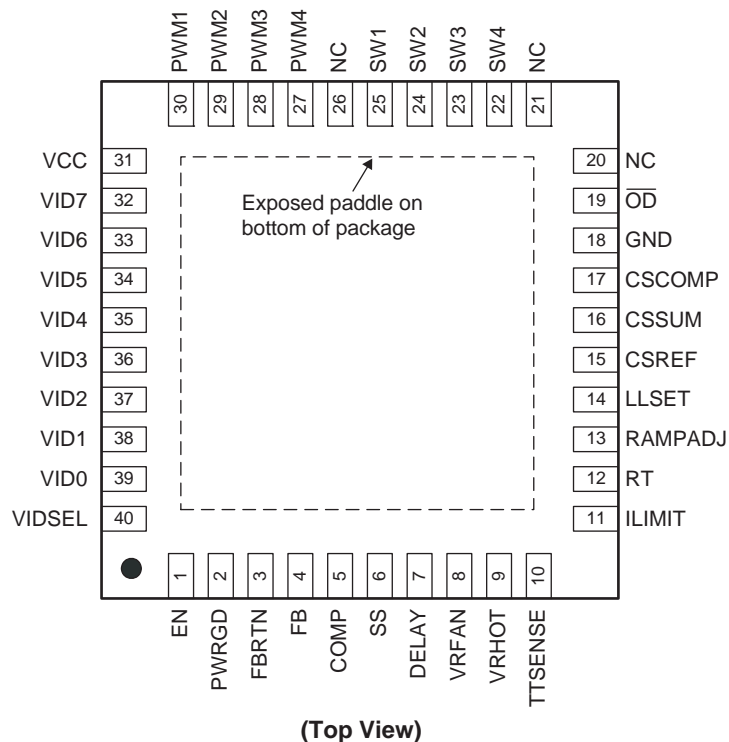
PWM1 30
PWM2 29
PWM3 28
PWM4 27
NC 26
SW1 25
SW2 24
SW3 23
SW4 22
NC 21

VCC 31
VID7 32
VID6 33
VID5 34
VID4 35
VID3 36
VID2 37
VID1 38
VID0 39
VIDSEL 40

Exposed paddle on bottom of package

20 NC
19 $\overline{OD}$
18 GND
17 CSCOMP
16 CSSUM
15 CSREF
14 LLSET
13 RAMPADJ
12 RT
11 ILIMIT

1 EN
2 PWRGD
3 FBRTN
4 FB
5 COMP
6 SS
7 DELAY
8 VRFAN
9 VRHOT
10 TTSENSE

(Top View)